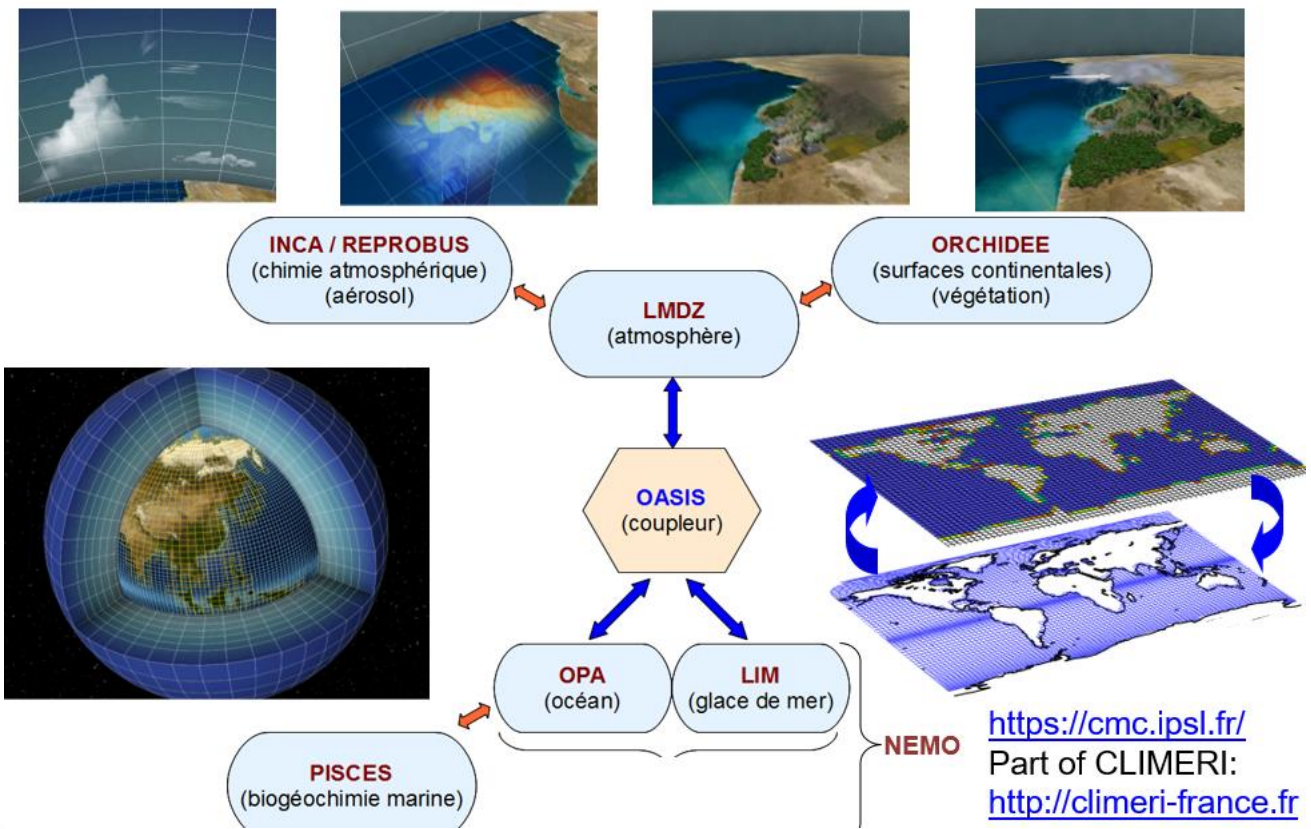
INCA / REPROBUS
(chimie atmosphérique)
(aérosol)

ORCHIDEE
(surfaces continentales)
(végétation)

LMDZ
(atmosphère)

OASIS
(coupleur)

OPA
(océan)

LIM
(glace de mer)

NEMO

PISCES
(biogéochimie marine)

https://cmc.ipsl.fr/
Part of CLIMERI:
http://climeri-france.fr